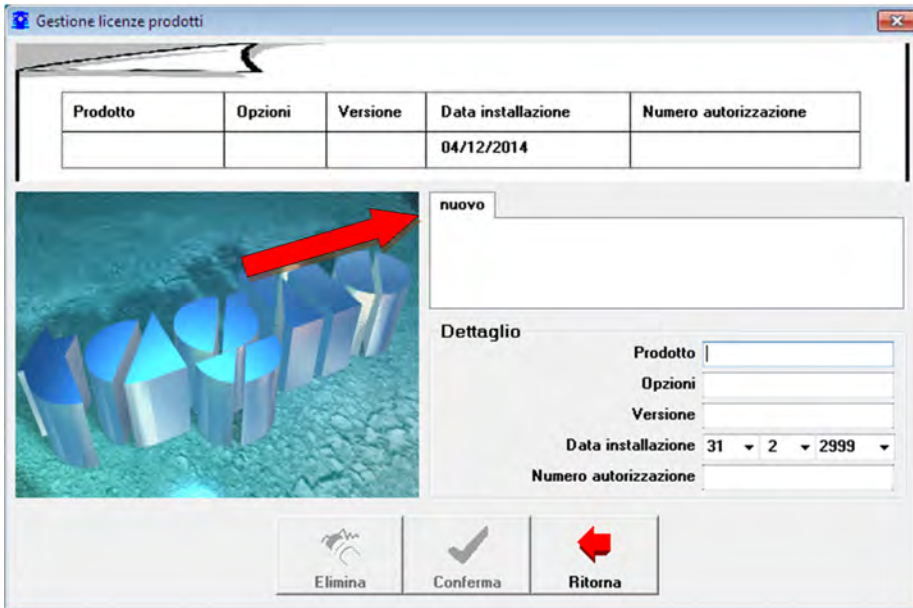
Gestione licenze prodotti

| Prodotto | Opzioni | Versione | Data installazione | Numero autorizzazione |
|---|---|---|---|---|
| | | | 04/12/2014 | |

nuovo

Dettaglio
Prodotto
Opzioni
Versione
Data installazione 31 2 2999
Numero autorizzazione

Elimina
Conferma
Ritorna